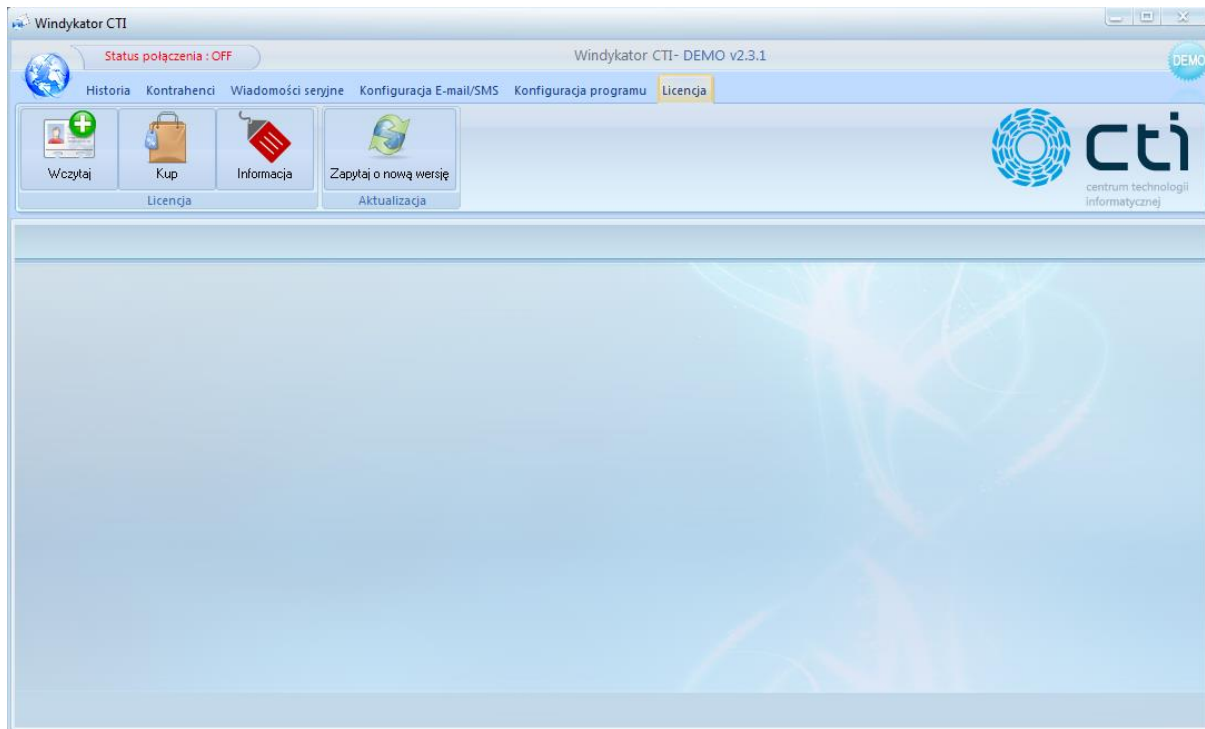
Windykator CTI

Status połączenia : OFF

Windykator CTI- DEMO v2.3.1

DEMO

Historia Kontrahenci Wiadomości seryjne Konfiguracja E-mail/SMS Konfiguracja programu Licencja

Wczytaj Kup Informacja
Licencja

Zapytaj o nową wersję
Aktualizacja

cti
centrum technologii informatycznej